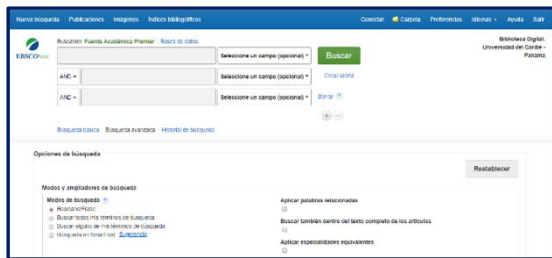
Nueva búsqueda Publicaciones Imágenes Índices bibliográficos Conectar Carpeta Preferencias Idiomas Ayuda Salir

EBSCOhost

Buscando: Fuente Académica Premier | Bases de datos

Seleccione un campo (opcional) Buscar

AND Seleccione un campo (opcional) Crear alerta

AND Seleccione un campo (opcional) Borrar ?

Búsqueda básica Búsqueda avanzada Historial de búsqueda

Biblioteca Digital, Universidad del Caribe - Panamá

Opciones de búsqueda

Restablecer

Modos y ampliadores de búsqueda

Modos de búsqueda ?
Booleano/Frase
Buscar todos mis términos de búsqueda
Buscar alguno de mis términos de búsqueda
Búsqueda en SmartText Sugerencia

Aplicar palabras relacionadas

Buscar también dentro del texto completo de los artículos

Aplicar especialidades equivalentes